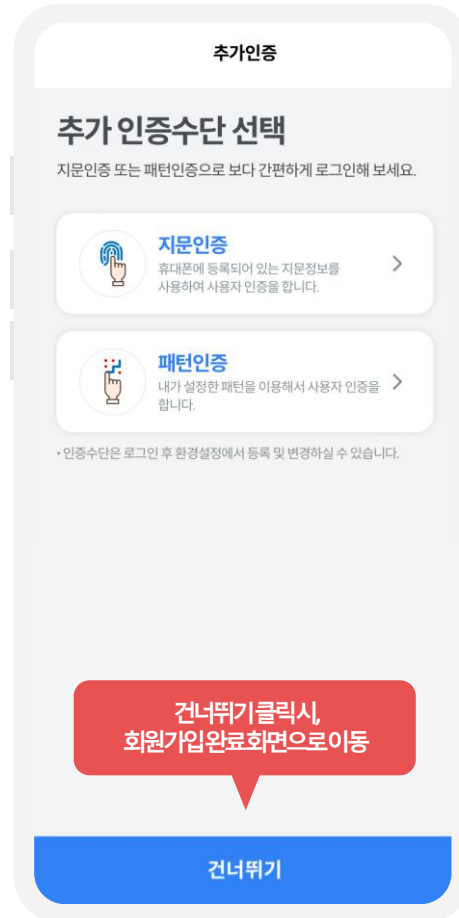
추가인증

추가 인증수단 선택

지문인증 또는 패턴인증으로 보다 간편하게 로그인해 보세요.

지문인증
휴대폰에 등록되어 있는 지문정보를 사용하여 사용자 인증을 합니다.

패턴인증
내가 설정한 패턴을 이용해서 사용자 인증을 합니다.

• 인증수단은 로그인 후 환경설정에서 등록 및 변경하실 수 있습니다.

건너뛰기클릭시,
회원가입완료화면으로이동

건너뛰기